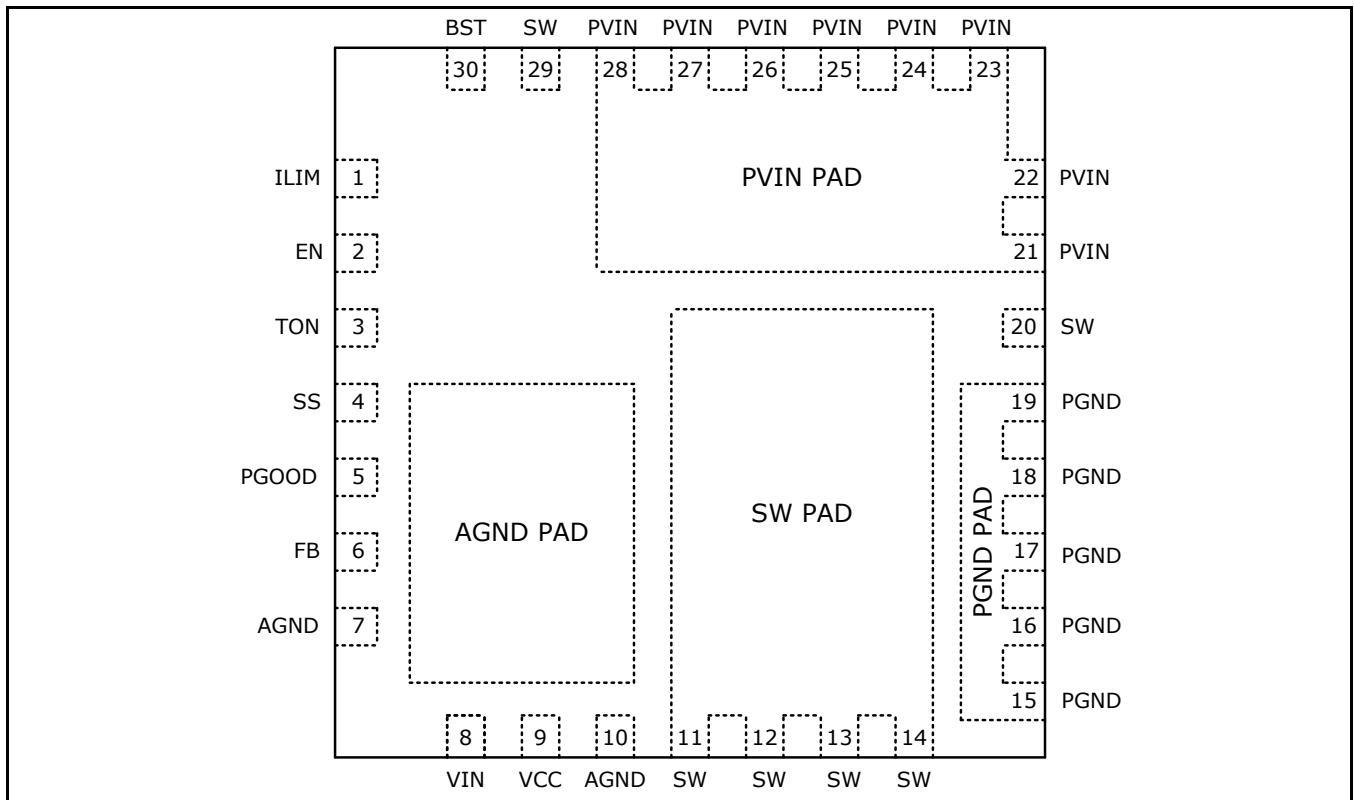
BST SW PVIN PVIN PVIN PVIN PVIN PVIN

30 29 28 27 26 25 24 23

ILIM 1
EN 2
TON 3
SS 4
PGOOD 5
FB 6
AGND 7

PVIN PAD

AGND PAD

SW PAD

PGND PAD

22 PVIN
21 PVIN
20 SW
19 PGND
18 PGND
17 PGND
16 PGND
15 PGND

8 9 10 11 12 13 14

VIN VCC AGND SW SW SW SW